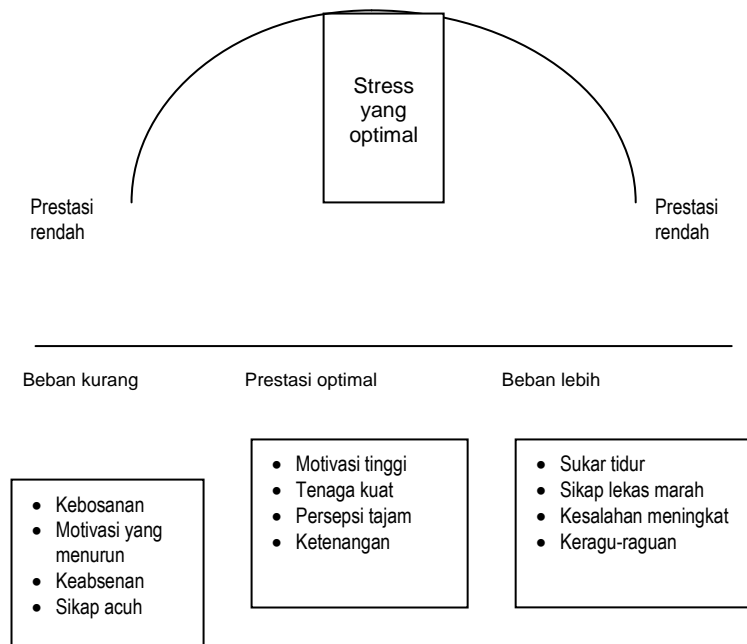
Stress yang optimal

Prestasi rendah

Prestasi rendah

Beban kurang

Prestasi optimal

Beban lebih

- Kebosanan
- Motivasi yang menurun
- Keabsenan
- Sikap acuh

- Motivasi tinggi
- Tenaga kuat
- Persepsi tajam
- Ketenangan

- Sukar tidur
- Sikap lekas marah
- Kesalahan meningkat
- Keragu-raguan